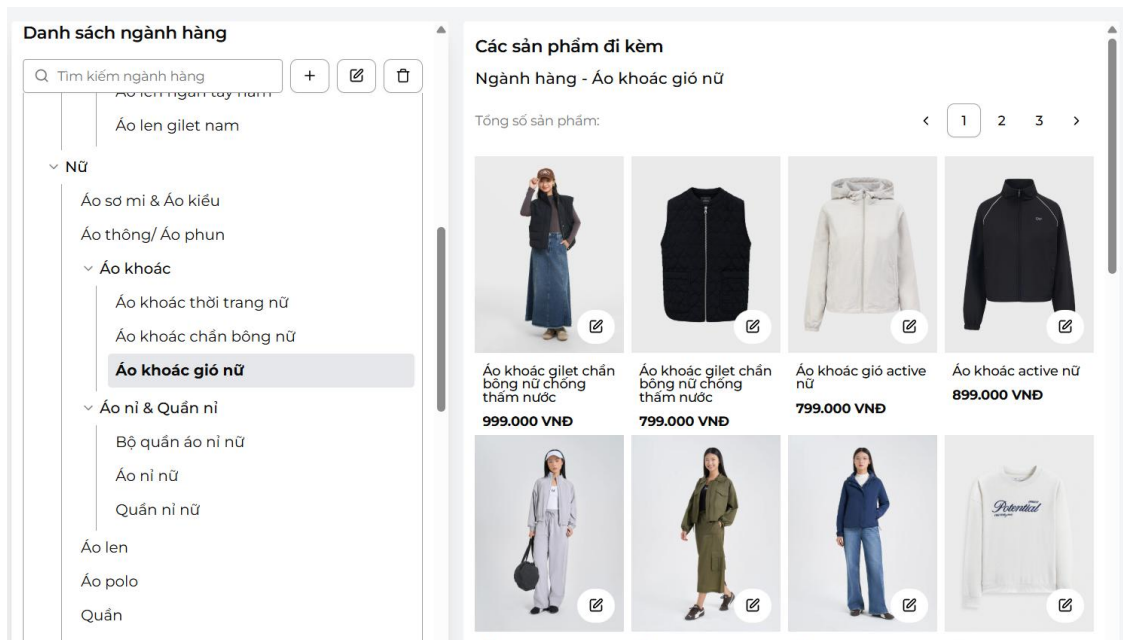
Danh sách ngành hàng

Tìm kiếm ngành hàng

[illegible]

Áo len gilet nam

Nữ

Áo sơ mi & Áo kiểu

Áo thông/ Áo phun

Áo khoác

Áo khoác thời trang nữ

Áo khoác chần bông nữ

Áo khoác gió nữ

Áo nỉ & Quần nỉ

Bộ quần áo nỉ nữ

Áo nỉ nữ

Quần nỉ nữ

Áo len

Áo polo

Quần

Các sản phẩm đi kèm

Ngành hàng - Áo khoác gió nữ

Tổng số sản phẩm:

‹ 1 2 3 ›

Áo khoác gilet chần bông nữ chống thấm nước
999.000 VNĐ

Áo khoác gilet chần bông nữ chống thấm nước
799.000 VNĐ

Áo khoác gió active nữ
799.000 VNĐ

Áo khoác active nữ
899.000 VNĐ

Potential